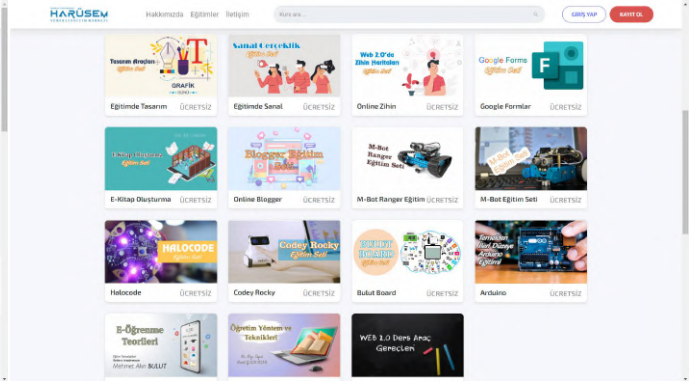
HARÜSEM

Hakkımızda Eğitimler İletişim

Kurs ara...

GİRİŞ YAP

KAYIT OL

Tasarım Araçları Eğitim Seti
GRAFİK

Eğitimde Tasarım
ÜCRETSİZ

Sanal Gerçeklik Eğitim Seti

Eğitimde Sanal
ÜCRETSİZ

Web 2.0'da Zihin Haritaları Eğitim Seti

Online Zihin
ÜCRETSİZ

Google Forms Eğitim Seti

Google Formlar
ÜCRETSİZ

E-Kitap Oluşturma Eğitim Seti

E-Kitap Oluşturma
ÜCRETSİZ

Blogger Eğitim Seti

Online Blogger
ÜCRETSİZ

M-Bot Ranger Eğitim Seti

M-Bot Ranger Eğitim
ÜCRETSİZ

M-Bot Eğitim Seti

M-Bot Eğitim Seti
ÜCRETSİZ

HALOCODE Eğitim Seti

Halocode
ÜCRETSİZ

Codey Rocky Eğitim Seti

Codey Rocky
ÜCRETSİZ

BULUT BOARD

Bulut Board
ÜCRETSİZ

Arduino Eğitim Seti

Arduino
ÜCRETSİZ

E-Öğrenme Teorileri
Mehmet Akif BULUT

Öğretim Yöntem ve Teknikleri

WEB 1.0 Ders Araç Gereçleri